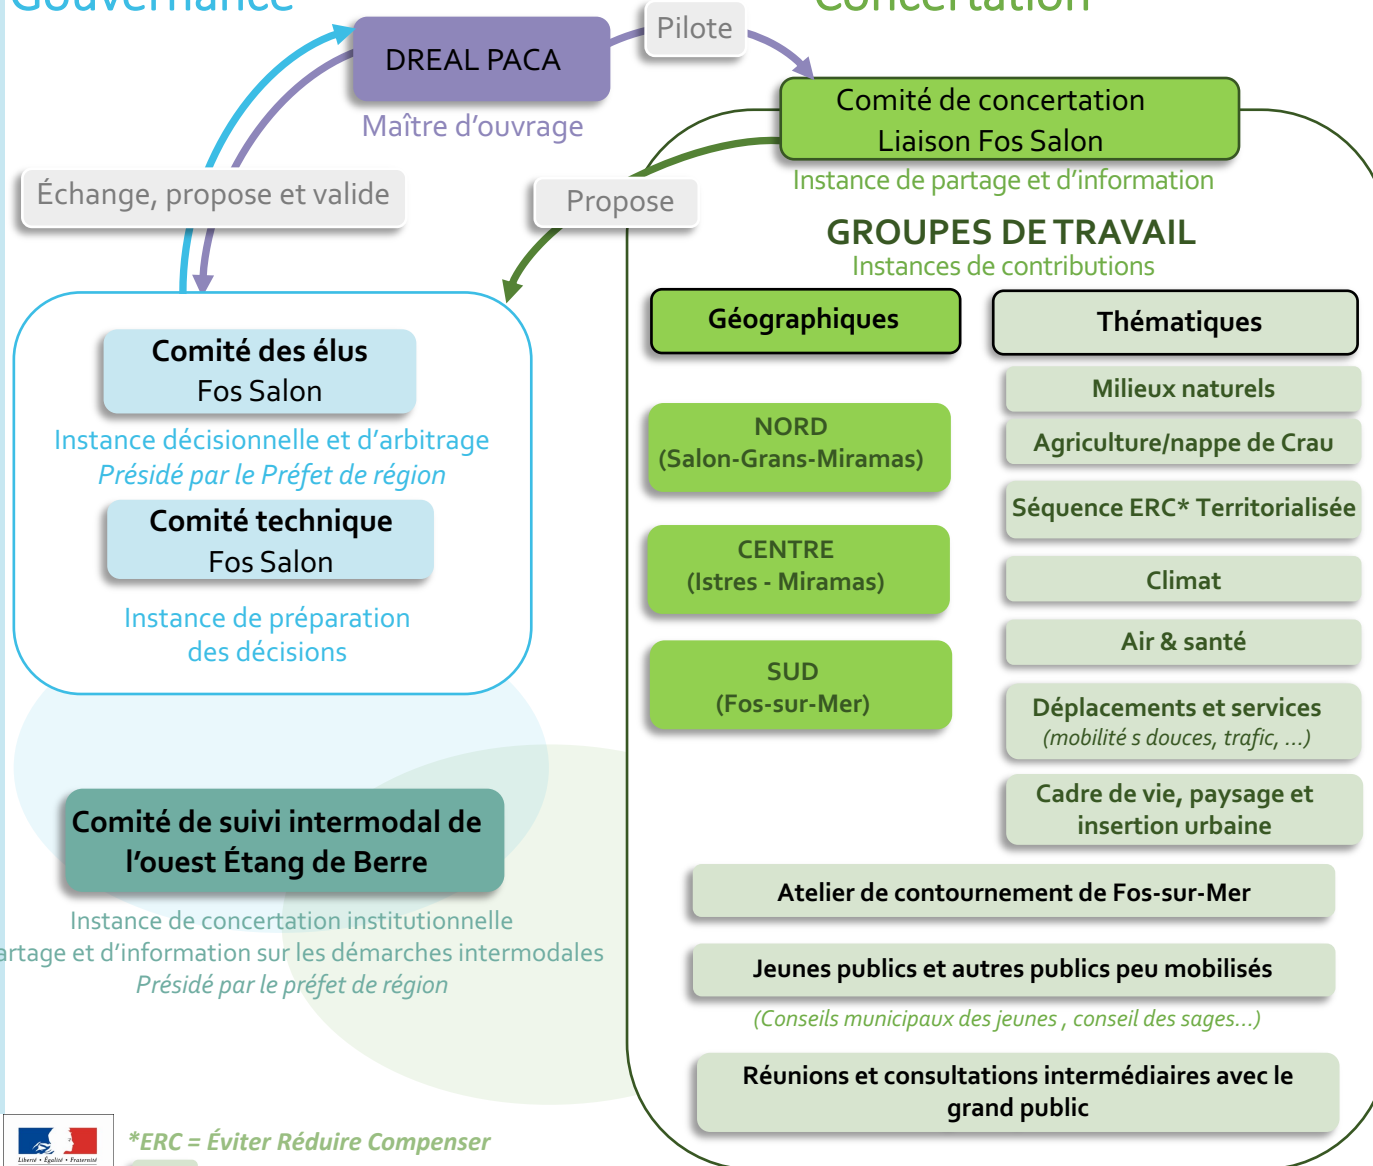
Gouvernance

Concertation

DREAL PACA

Maître d'ouvrage

Pilote

Comité de concertation Liaison Fos Salon

Instance de partage et d'information

Échange, propose et valide

Propose

GROUPES DE TRAVAIL

Instances de contributions

Comité des élus
Fos Salon

Instance décisionnelle et d'arbitrage
*Présidé par le Préfet de région*

Comité technique
Fos Salon

Instance de préparation des décisions

Géographiques

Thématiques

Milieux naturels

Agriculture/nappe de Crau

NORD
(Salon-Grans-Miramas)

Séquence ERC* Territorialisée

CENTRE
(Istres - Miramas)

Climat

Air & santé

SUD
(Fos-sur-Mer)

Déplacements et services
*(mobilité s douces, trafic, ...)*

Cadre de vie, paysage et insertion urbaine

Comité de suivi intermodal de l'ouest Étang de Berre

Instance de concertation institutionnelle
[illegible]artage et d'information sur les démarches intermodales
*Présidé par le préfet de région*

Atelier de contournement de Fos-sur-Mer

Jeunes publics et autres publics peu mobilisés

*(Conseils municipaux des jeunes , conseil des sages...)*

Réunions et consultations intermédiaires avec le grand public

Liberté • Égalité • Fraternité

**\*ERC = Éviter Réduire Compenser**